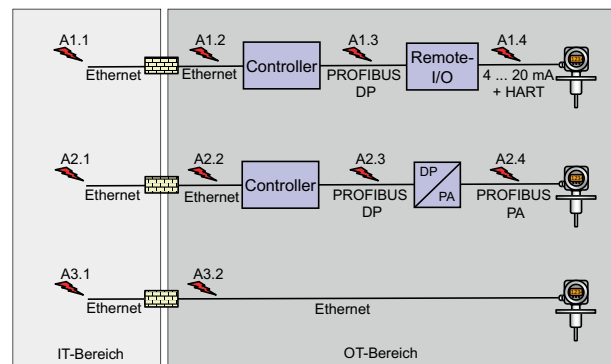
A1.1
Ethernet
A1.2
Ethernet
Controller
A1.3
PROFIBUS DP
Remote-I/O
A1.4
4 ... 20 mA + HART

A2.1
Ethernet
A2.2
Ethernet
Controller
A2.3
PROFIBUS DP
DP
PA
A2.4
PROFIBUS PA

A3.1
Ethernet
A3.2
Ethernet

IT-Bereich
OT-Bereich